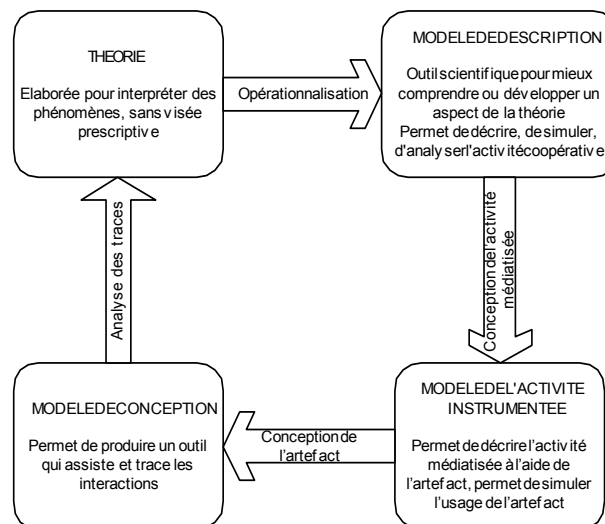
THEORIE

Elaborée pour interpréter des phénomènes, sans visée prescriptive

Opérationnalisation

MODELEDEDESCRIPTION

Outil scientifique pour mieux comprendre ou développer un aspect de la théorie
Permet de décrire, de simuler, d'analyser l'activité coopérative

Conception de l'activité médiatisée

MODELEDEL'ACTIVITE INSTRUMENTEE

Permet de décrire l'activité médiatisée à l'aide de l'artefact, permet de simuler l'usage de l'artefact

Conception de l'artefact

MODELEDECONCEPTION

Permet de produire un outil qui assiste et trace les interactions

Analyse des traces